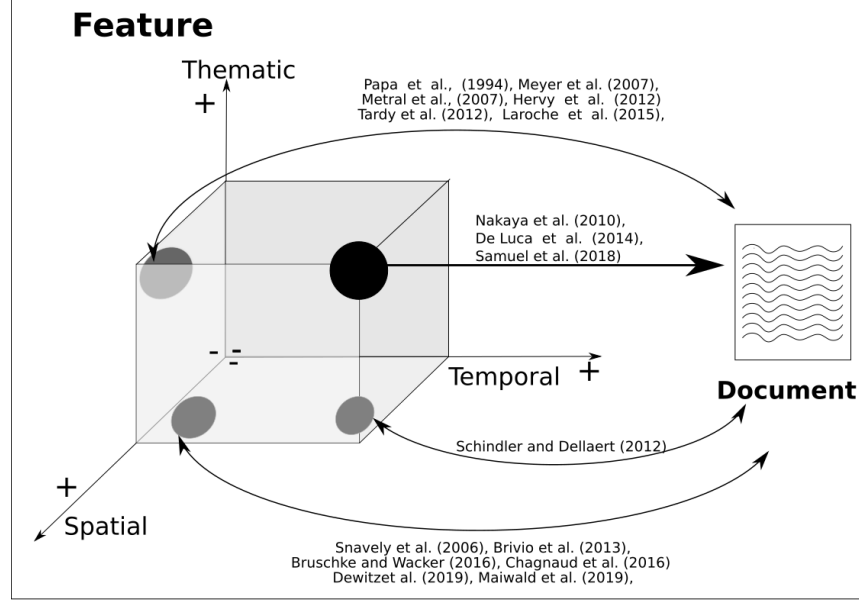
Feature

Thematic
+

Papa et al., (1994), Meyer et al. (2007), Metral et al., (2007), Hervy et al. (2012) Tardy et al. (2012), Laroche et al. (2015),

Nakaya et al. (2010), De Luca et al. (2014), Samuel et al. (2018)

- -
-

Temporal +

Document

Schindler and Dellaert (2012)

+

Spatial

Snavely et al. (2006), Brivio et al. (2013), Bruschke and Wacker (2016), Chagnaud et al. (2016) Dewitzet al. (2019), Maiwald et al. (2019),